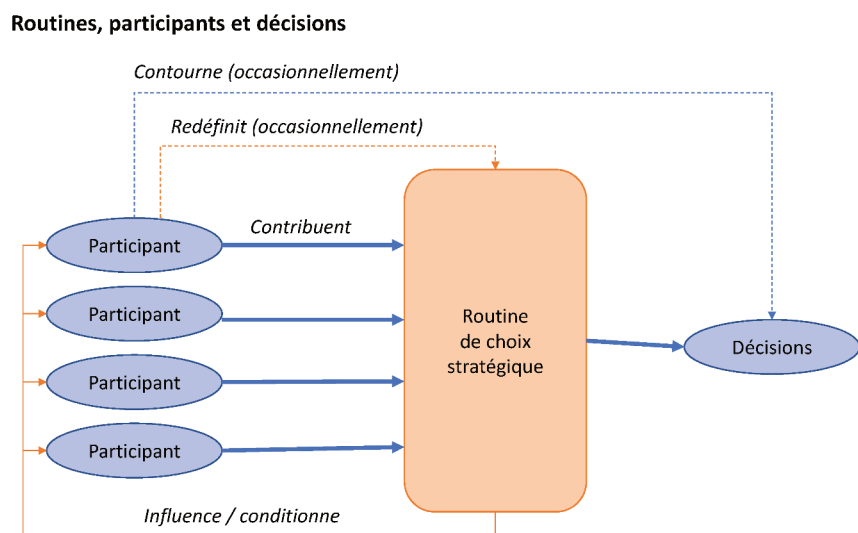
Routines, participants et décisions

Contourne (occasionnellement)

Redéfinit (occasionnellement)

Contribuent

Participant

Participant

Participant

Participant

Routine de choix stratégique

Décisions

Influence / conditionne